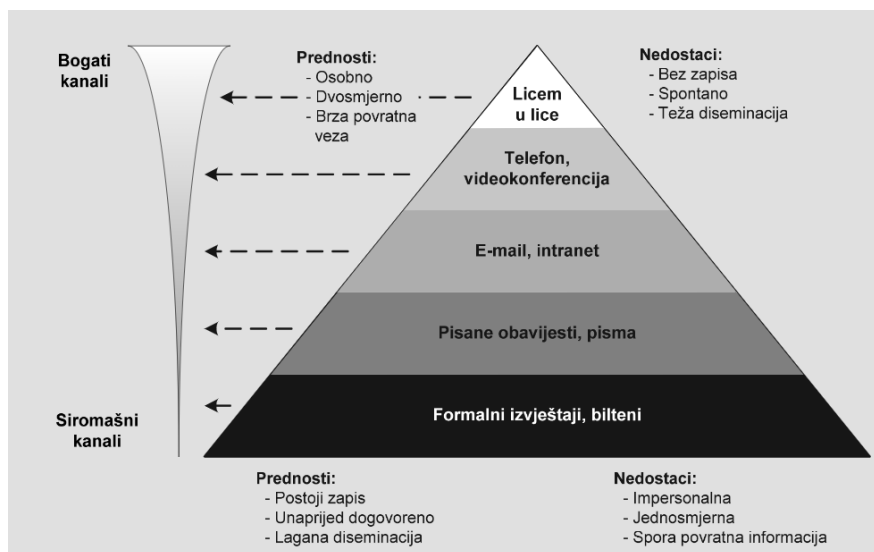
Bogati kanali

Prednosti:
- Osobno
- Dvosmjerno
- Brza povratna veza

Nedostaci:
- Bez zapisa
- Spontano
- Teža diseminacija

Licem u lice

Telefon, videokonferencija

E-mail, intranet

Pisane obavijesti, pisma

Formalni izvještaji, bilteni

Siromašni kanali

Prednosti:
- Postoji zapis
- Unaprijed dogovoreno
- Lagana diseminacija

Nedostaci:
- Impersonalna
- Jednosmjerna
- Spora povratna informacija